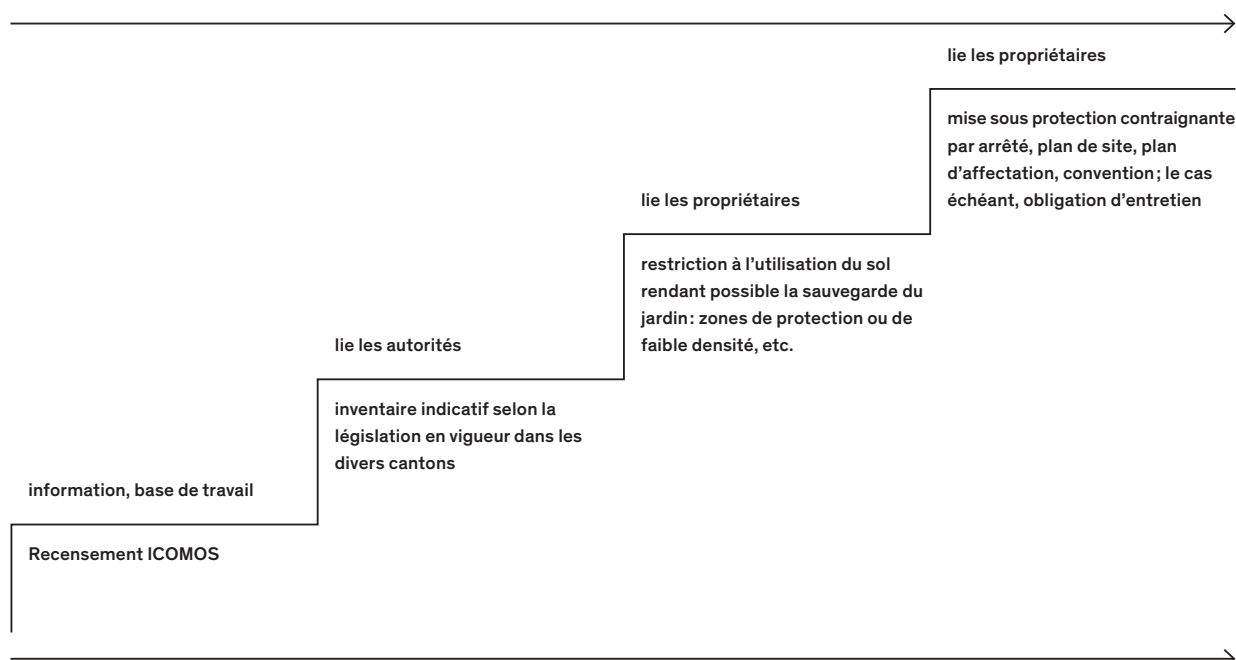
information, base de travail

Recensement ICOMOS

lie les autorités

inventaire indicatif selon la législation en vigueur dans les divers cantons

lie les propriétaires

restriction à l'utilisation du sol rendant possible la sauvegarde du jardin: zones de protection ou de faible densité, etc.

lie les propriétaires

mise sous protection contraignante par arrêté, plan de site, plan d'affectation, convention; le cas échéant, obligation d'entretien